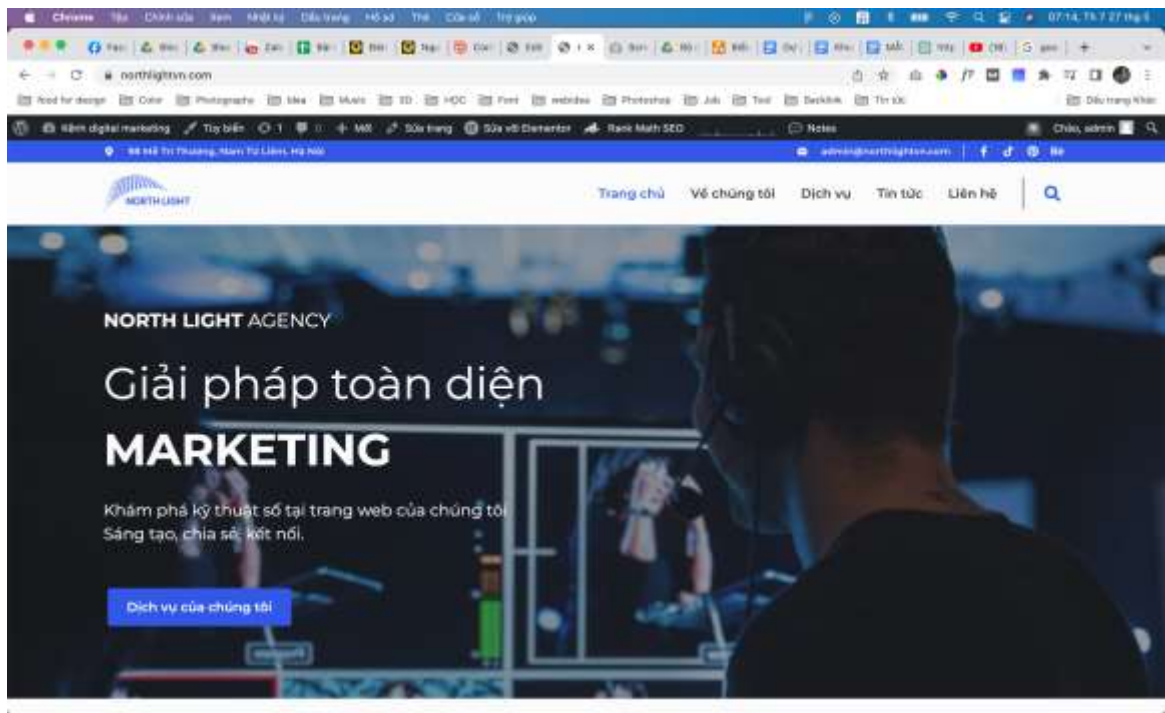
Chrome Tệp Chỉnh sửa Xem Nhật ký Dấu trang Hồ sơ Thẻ Cửa sổ Trợ giúp 07:14, Th 7 27 thg 5

northlightvn.com

Food for design Color Photography Idea Music 3D HOC Font webidea Photoshop Job Tool Backlink Tin tức Dấu trang khác

Xem digital marketing Tùy biến 1 0 + Mới Sửa trang Sửa với Elementor Rank Math SEO Notes Chào, admin

98 Hồ Tri Thương, Nam Từ Liêm, Hà Nội admin@northlightvn.com

NORTH LIGHT

Trang chủ Về chúng tôi Dịch vụ Tin tức Liên hệ

NORTH LIGHT AGENCY

Giải pháp toàn diện

MARKETING

Khám phá kỹ thuật số tại trang web của chúng tôi
Sáng tạo, chia sẻ, kết nối.

Dịch vụ của chúng tôi